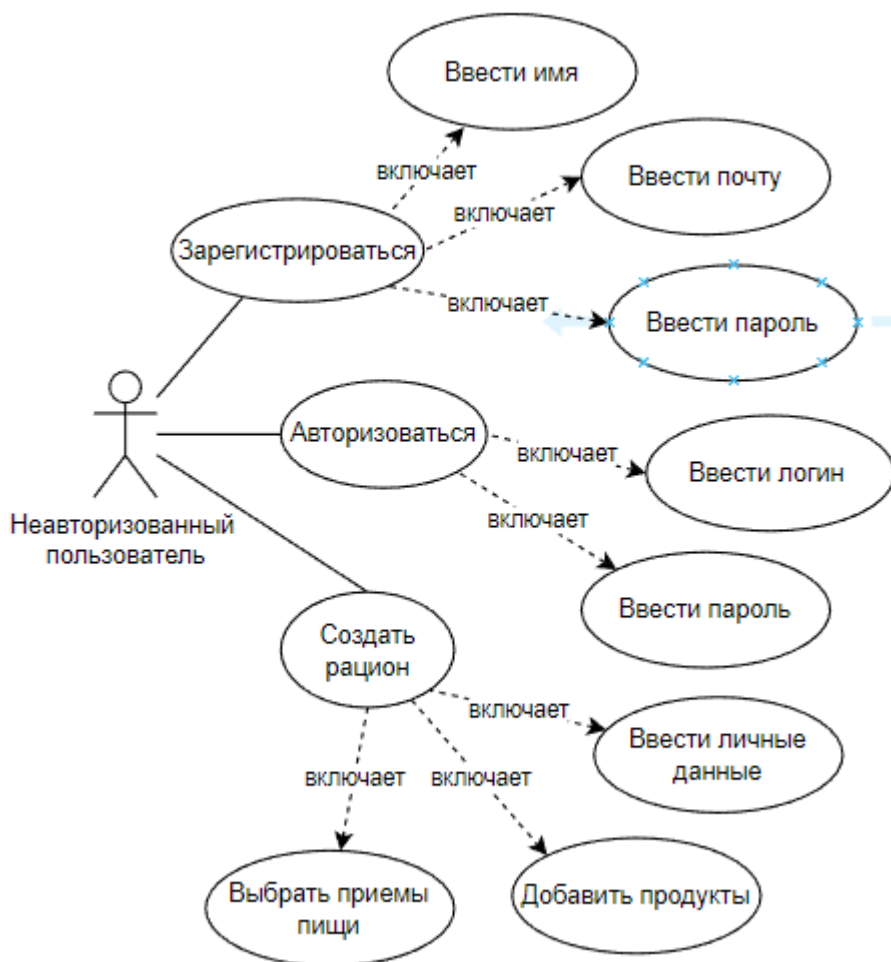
Ввести имя

включает

Ввести почту

включает

Зарегистрироваться

включает

Ввести пароль

Авторизоваться

включает

Ввести логин

включает

Неавторизованный пользователь

Ввести пароль

Создать рацион

включает

Ввести личные данные

включает

включает

Выбрать приемы пищи

Добавить продукты